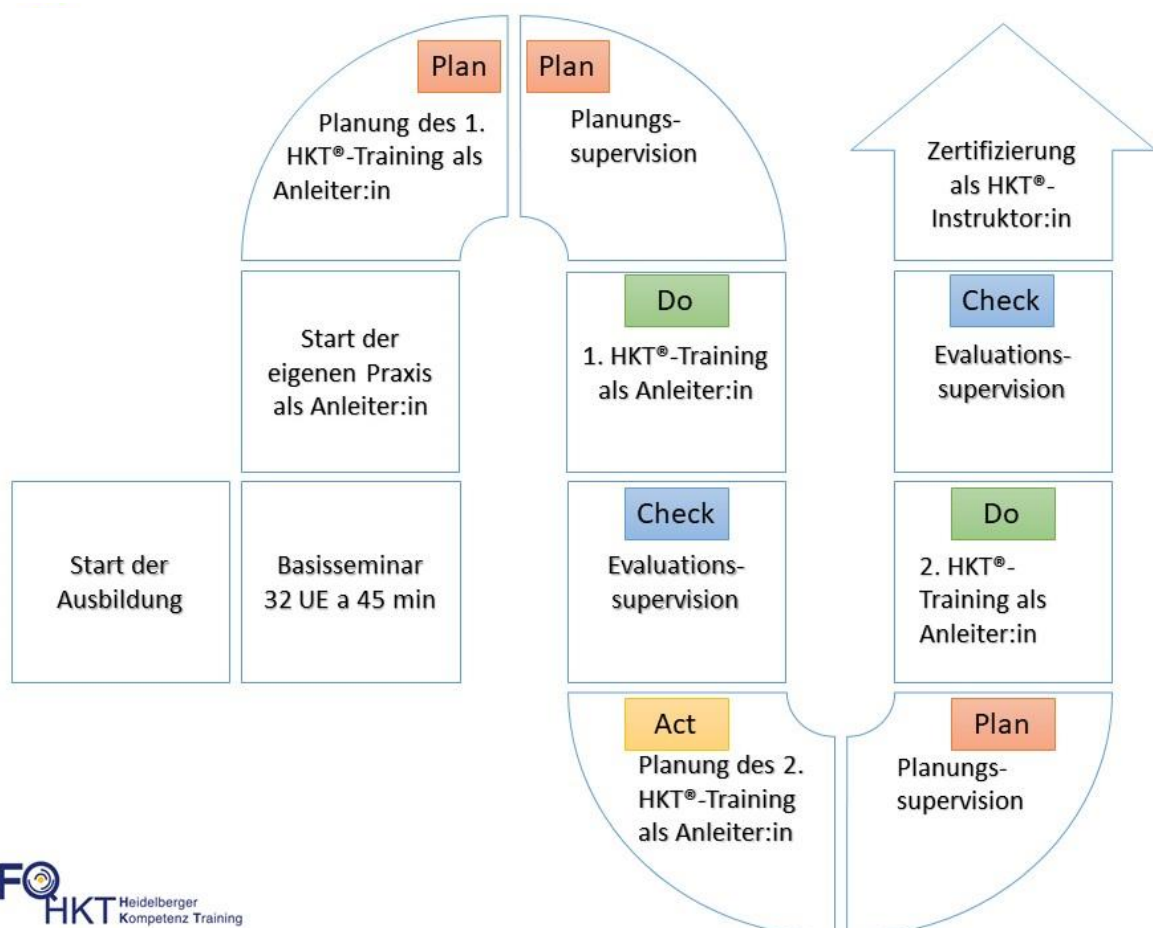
Plan

Planung des 1. HKT®-Training als Anleiter:in

Plan

Planungssupervision

Zertifizierung als HKT®-Instruktor:in

Start der eigenen Praxis als Anleiter:in

Do

1. HKT®-Training als Anleiter:in

Check

Evaluationssupervision

Start der Ausbildung

Basisseminar 32 UE a 45 min

Check

Evaluationssupervision

Do

2. HKT®-Training als Anleiter:in

Act

Planung des 2. HKT®-Training als Anleiter:in

Plan

Planungssupervision

FO HKT Heidelberger Kompetenz Training